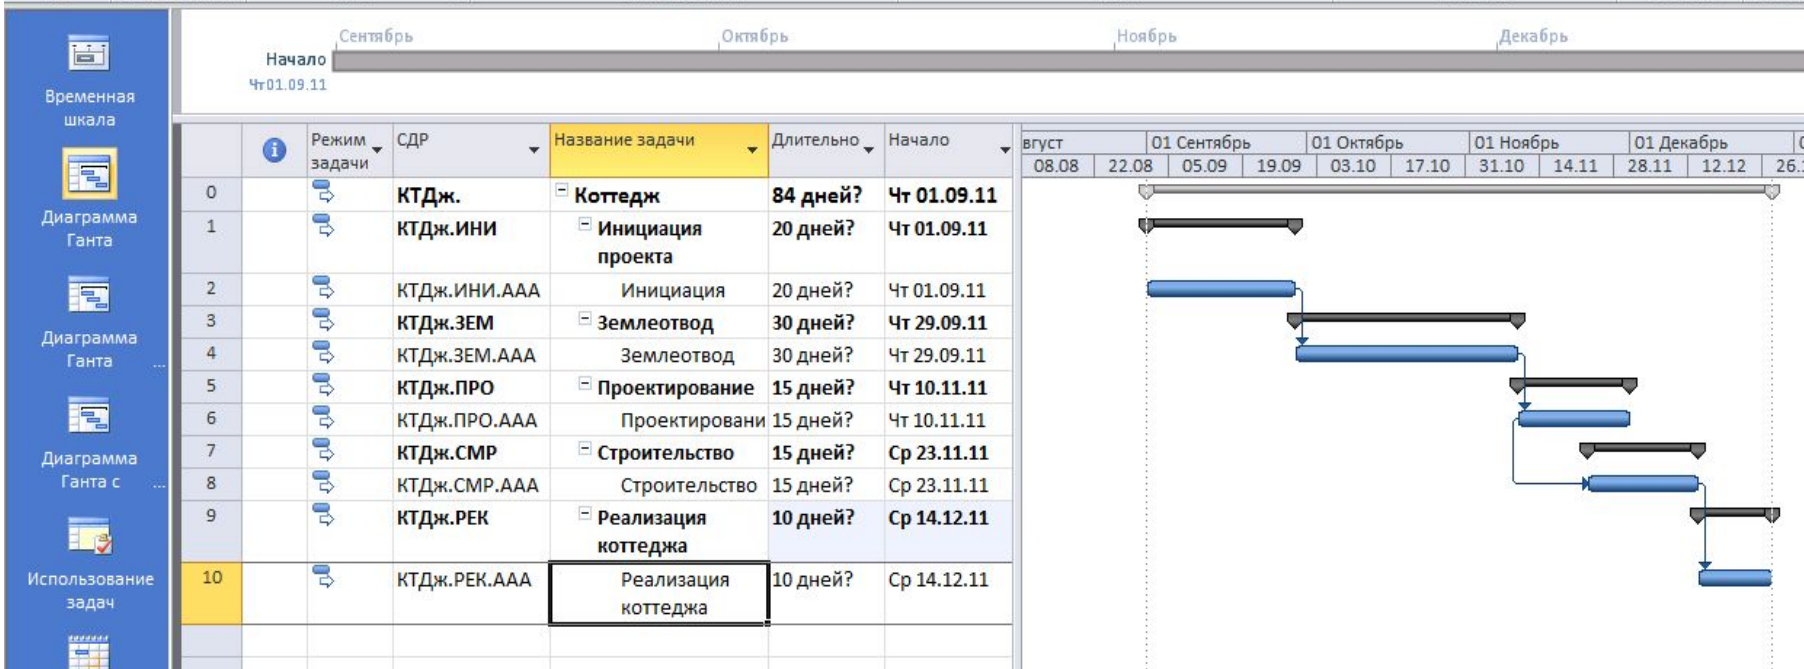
Временная шкала

Диаграмма Ганта

Диаграмма Ганта ...

Диаграмма Ганта с ...

Использование задач

Сентябрь Октябрь Ноябрь Декабрь

Начало
Чт 01.09.11

| | i | Режим задачи | СДР | Название задачи | Длительно | Начало |
|---|---|---|---|---|---|---|
| 0 | | | КТДж. | Коттедж | 84 дней? | Чт 01.09.11 |
| 1 | | | КТДж.ИНИ | Инициация проекта | 20 дней? | Чт 01.09.11 |
| 2 | | | КТДж.ИНИ.ААА | Инициация | 20 дней? | Чт 01.09.11 |
| 3 | | | КТДж.ЗЕМ | Землеотвод | 30 дней? | Чт 29.09.11 |
| 4 | | | КТДж.ЗЕМ.ААА | Землеотвод | 30 дней? | Чт 29.09.11 |
| 5 | | | КТДж.ПРО | Проектирование | 15 дней? | Чт 10.11.11 |
| 6 | | | КТДж.ПРО.ААА | Проектировани | 15 дней? | Чт 10.11.11 |
| 7 | | | КТДж.СМР | Строительство | 15 дней? | Ср 23.11.11 |
| 8 | | | КТДж.СМР.ААА | Строительство | 15 дней? | Ср 23.11.11 |
| 9 | | | КТДж.РЕК | Реализация коттеджа | 10 дней? | Ср 14.12.11 |
| 10 | | | КТДж.РЕК.ААА | Реализация коттеджа | 10 дней? | Ср 14.12.11 |

вгуст 01 Сентябрь 01 Октябрь 01 Ноябрь 01 Декабрь
08.08 22.08 05.09 19.09 03.10 17.10 31.10 14.11 28.11 12.12 26.